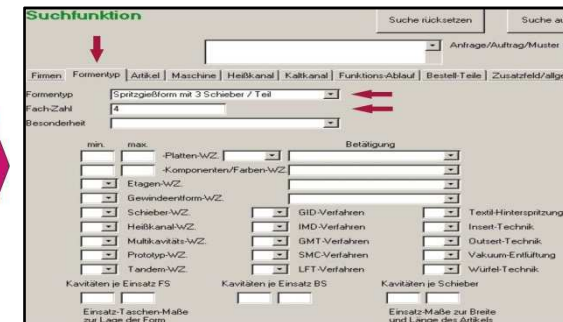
Suchfunktion

Suche rücksetzen

Suche au

Anfrage/Auftrag/Muster

Firmen | Formentyp | Artikel | Maschine | Heißkanal | Kaltkanal | Funktions-Ablauf | Bestell-Teile | Zusatzfeld/allge

Formentyp: Spritzgießform mit 3 Schieber / Teil

Fach-Zahl: 4

Besonderheit

min. max.

Betätigung

-Platten-WZ.

-Komponenten/Farben-WZ.

Etagen-WZ.

Gewindeentform-WZ.

Schieber-WZ.

GID-Verfahren

Textil-Hinterspritzung

Heißkanal-WZ.

IMD-Verfahren

Insert-Technik

Multikavitäts-WZ.

GMT-Verfahren

Outsert-Technik

Prototyp-WZ.

SMC-Verfahren

Vakuum-Entlüftung

Tandem-WZ.

LFT-Verfahren

Würfel-Technik

Kavitäten je Einsatz FS

Kavitäten je Einsatz BS

Kavitäten je Schieber

Einsatz-Taschen-Maße zur Lage der Form

Einsatz-Maße zur Breite und Länge des Artikels